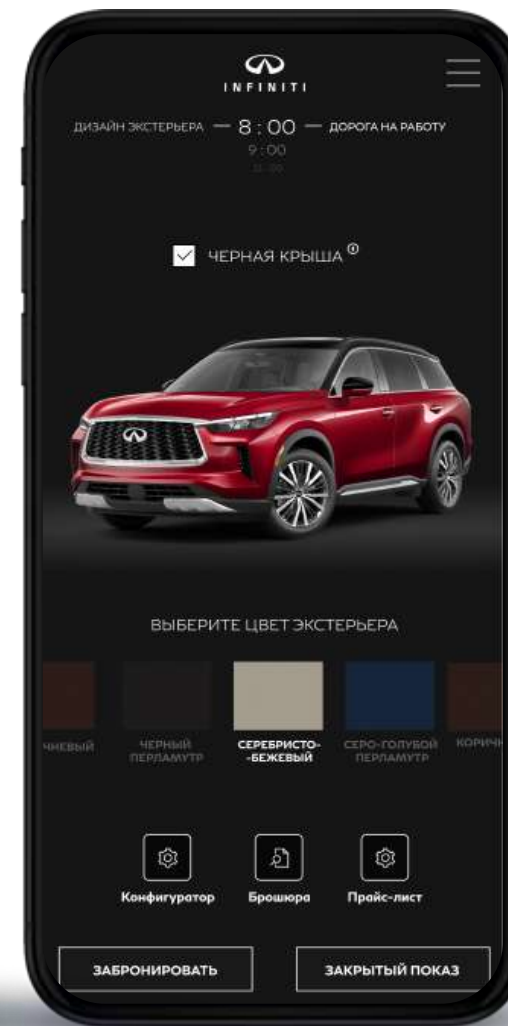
INFINITI

ДИЗАЙН ЭКСТЕРЬЕРА — 8 : 00 — ДОРОГА НА РАБОТУ
9 : 00
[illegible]

ЧЕРНАЯ КРЫША

ВЫБЕРИТЕ ЦВЕТ ЭКСТЕРЬЕРА

ЧНЕВЫЙ
ЧЕРНЫЙ ПЕРЛАМУТР
СЕРЕБРИСТО-БЕЖЕВЫЙ
СЕРО-ГОЛУБОЙ ПЕРЛАМУТР
КОРИЧН

Конфигуратор
Брошюра
Прайс-лист

ЗАБРОНИРОВАТЬ
ЗАКРЫТЫЙ ПОКАЗ